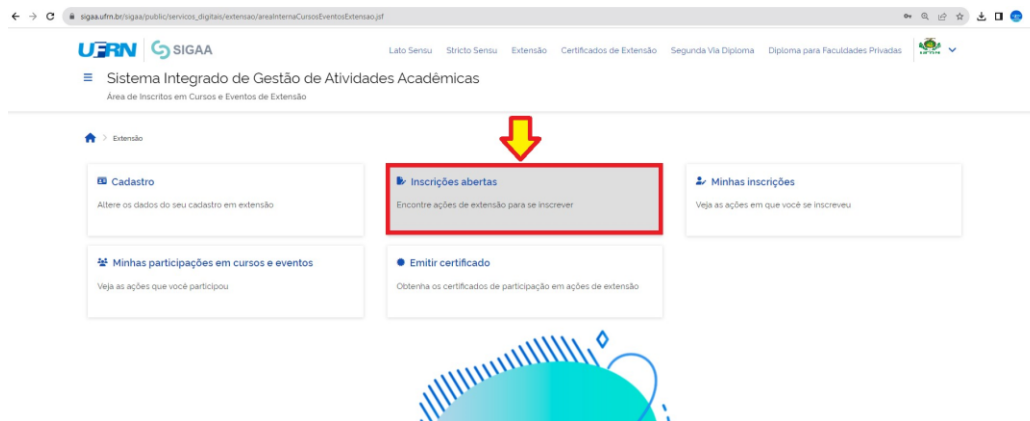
sigaa.ufrn.br/sigaa/public/servicos_digitais/extensao/areaInternaCursosEventosExtensao.jsf

UFRN SIGAA

Lato Sensu Stricto Sensu Extensão Certificados de Extensão Segunda Via Diploma Diploma para Faculdades Privadas

Sistema Integrado de Gestão de Atividades Acadêmicas

Área de Inscritos em Cursos e Eventos de Extensão

Extensão

Cadastro

Altere os dados do seu cadastro em extensão

Inscrições abertas

Encontre ações de extensão para se inscrever

Minhas inscrições

Veja as ações em que você se inscreveu

Minhas participações em cursos e eventos

Veja as ações que você participou

Emitir certificado

Obtenha os certificados de participação em ações de extensão